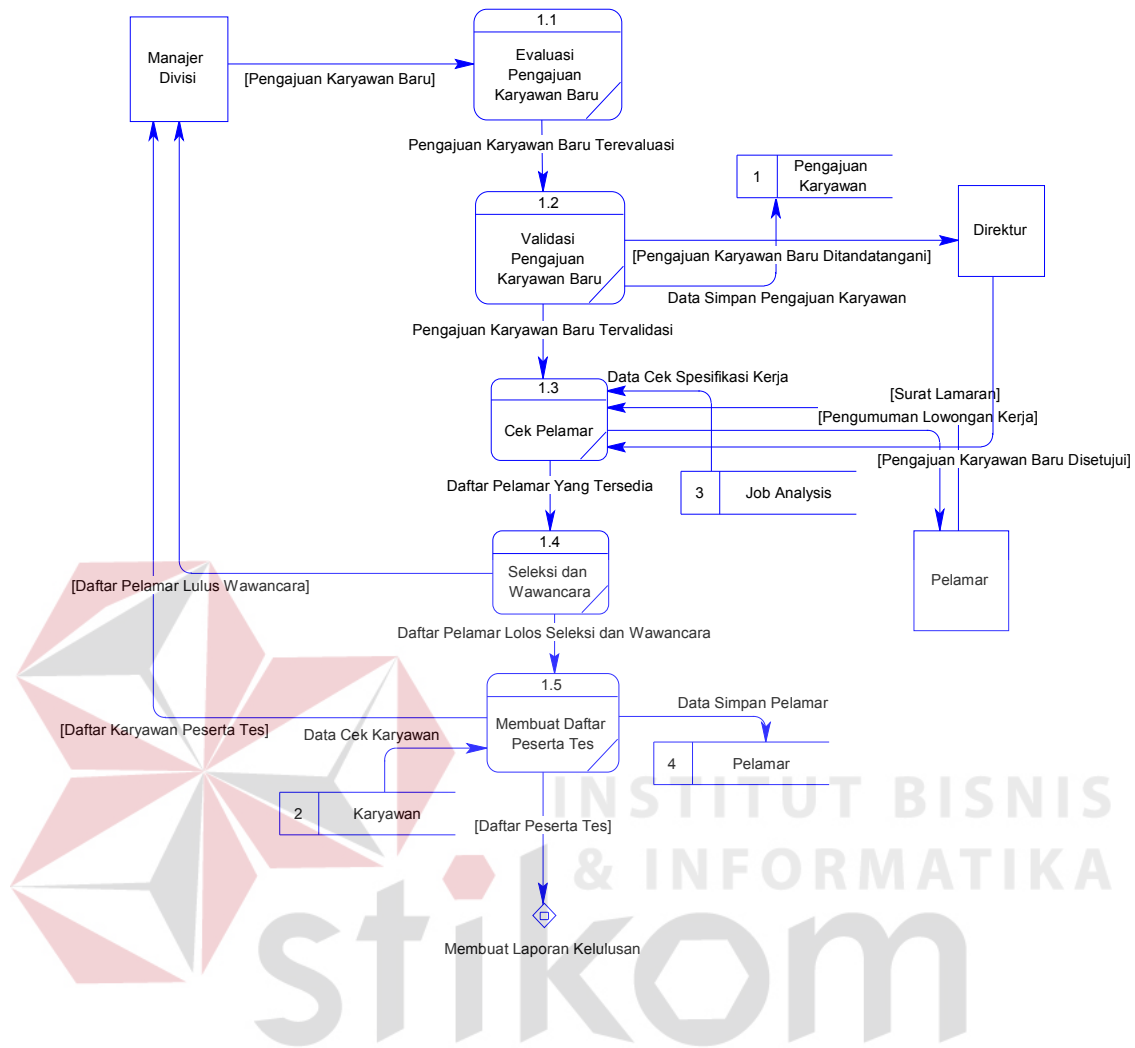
Manajer Divisi

[Pengajuan Karyawan Baru]

1.1

Evaluasi Pengajuan Karyawan Baru

Pengajuan Karyawan Baru Terevaluasi

1 Pengajuan Karyawan

1.2

Validasi Pengajuan Karyawan Baru

[Pengajuan Karyawan Baru Ditandatangani]

Direktur

Data Simpan Pengajuan Karyawan

Pengajuan Karyawan Baru Tervalidasi

Data Cek Spesifikasi Kerja

1.3

Cek Pelamar

[Surat Lamaran]

[Pengumuman Lowongan Kerja]

[Pengajuan Karyawan Baru Disetujui]

Daftar Pelamar Yang Tersedia

3 Job Analysis

1.4

Seleksi dan Wawancara

[Daftar Pelamar Lulus Wawancara]

Pelamar

Daftar Pelamar Lolos Seleksi dan Wawancara

1.5

Membuat Daftar Peserta Tes

Data Simpan Pelamar

[Daftar Karyawan Peserta Tes]

Data Cek Karyawan

4 Pelamar

2 Karyawan

[Daftar Peserta Tes]

Membuat Laporan Kelulusan

INSTITUT BISNIS & INFORMATIKA

stikom